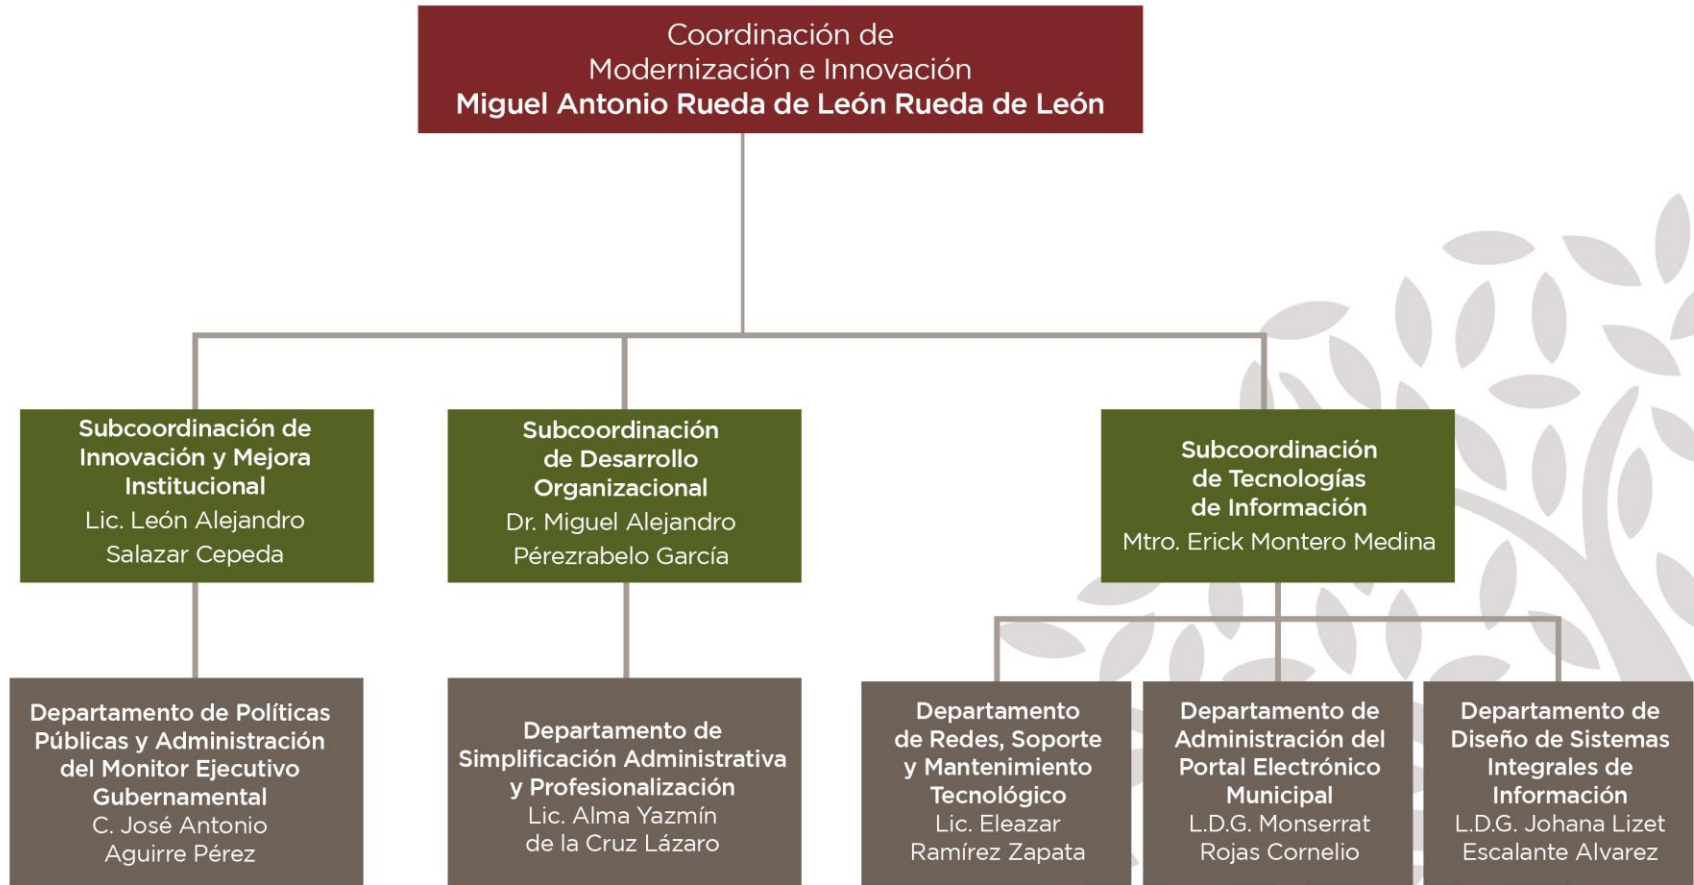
Coordinación de Modernización e Innovación
Miguel Antonio Rueda de León Rueda de León

Subcoordinación de Innovación y Mejora Institucional
Lic. León Alejandro Salazar Cepeda

Subcoordinación de Desarrollo Organizacional
Dr. Miguel Alejandro Pérezrabelo García

Subcoordinación de Tecnologías de Información
Mtro. Erick Montero Medina

Departamento de Políticas Públicas y Administración del Monitor Ejecutivo Gubernamental
C. José Antonio Aguirre Pérez

Departamento de Simplificación Administrativa y Profesionalización
Lic. Alma Yazmín de la Cruz Lázaro

Departamento de Redes, Soporte y Mantenimiento Tecnológico
Lic. Eleazar Ramírez Zapata

Departamento de Administración del Portal Electrónico Municipal
L.D.G. Monserrat Rojas Cornelio

Departamento de Diseño de Sistemas Integrales de Información
L.D.G. Johana Lizet Escalante Alvarez